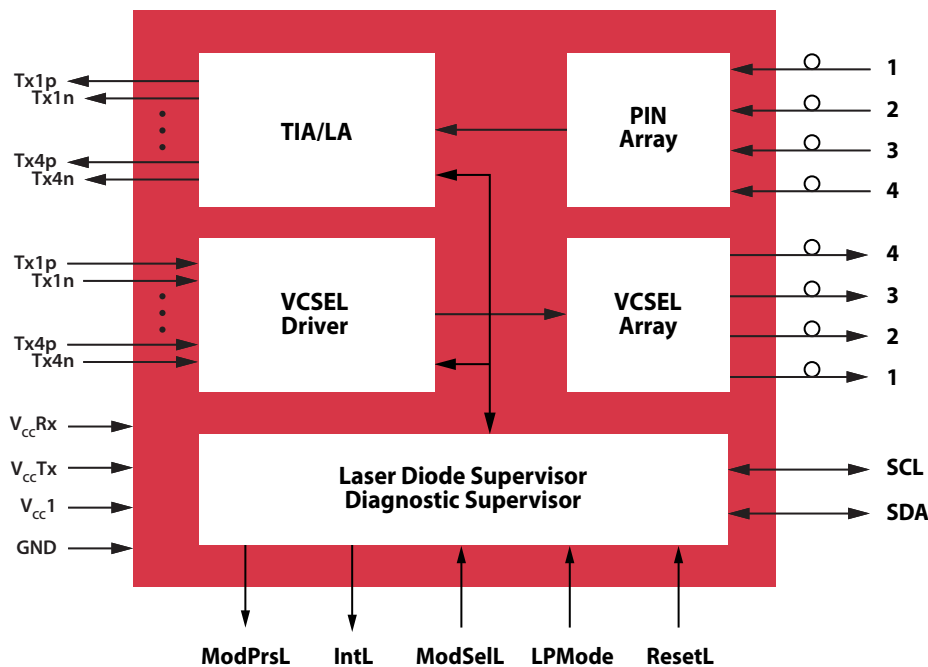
Tx1p
Tx1n
Tx4p
Tx4n

TIA/LA

PIN Array

1
2
3
4

Tx1p
Tx1n
Tx4p
Tx4n

VCSEL Driver

VCSEL Array

4
3
2
1

$V_{CC}$Rx
$V_{CC}$Tx
$V_{CC}$1
GND

Laser Diode Supervisor
Diagnostic Supervisor

SCL
SDA

ModPrsL IntL ModSelL LPMode ResetL